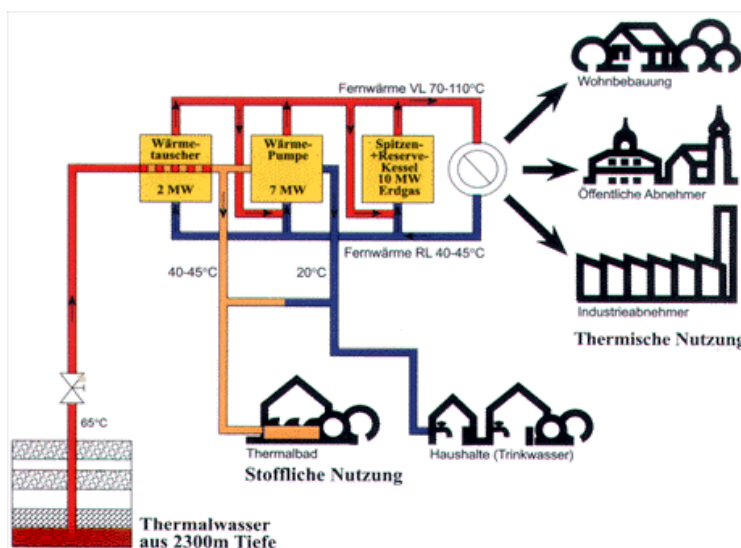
Fernwärme VL 70-110°C

Wärmetauscher
2 MW

Wärme-Pumpe
7 MW

Spitzen-+Reserve-Kessel
10 MW
Erdgas

Wohnbebauung

Öffentliche Abnehmer

Industrieabnehmer

Thermische Nutzung

Fernwärme RL 40-45°C

40-45°C

20°C

65°C

Thermalbad

Stoffliche Nutzung

Haushalte (Trinkwasser)

Thermalwasser aus 2300m Tiefe